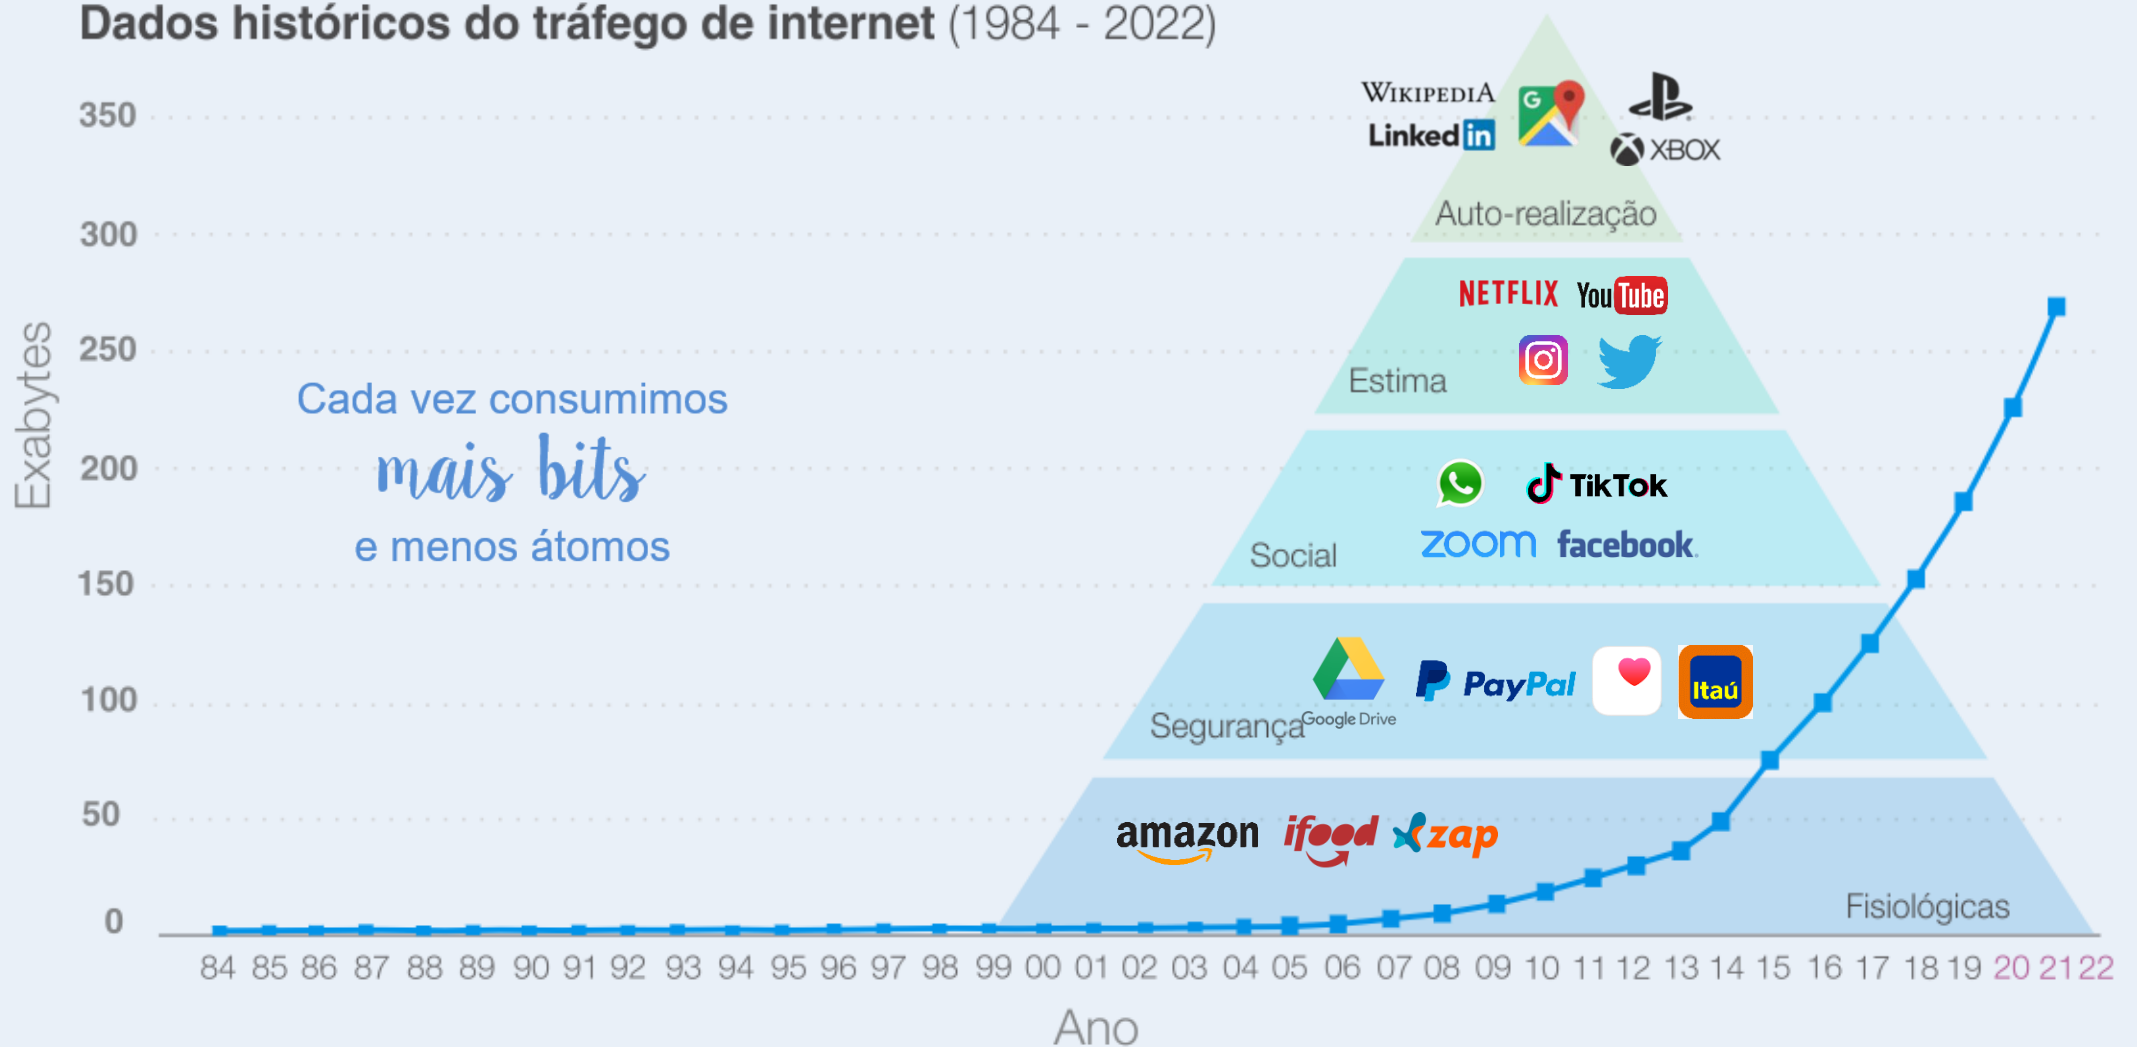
Dados históricos do tráfego de internet (1984 - 2022)

350
300
250
200
150
100
50
0

Exabytes

Cada vez consumimos
mais bits
e menos átomos

WIKIPEDIA
LinkedIn
XBOX
Auto-realização

NETFLIX YouTube
Estima

TikTok
zoom facebook
Social

Google Drive
PayPal
Itaú
Segurança

amazon ifood zap
Fisiológicas

84 85 86 87 88 89 90 91 92 93 94 95 96 97 98 99 00 01 02 03 04 05 06 07 08 09 10 11 12 13 14 15 16 17 18 19 20 21 22

Ano